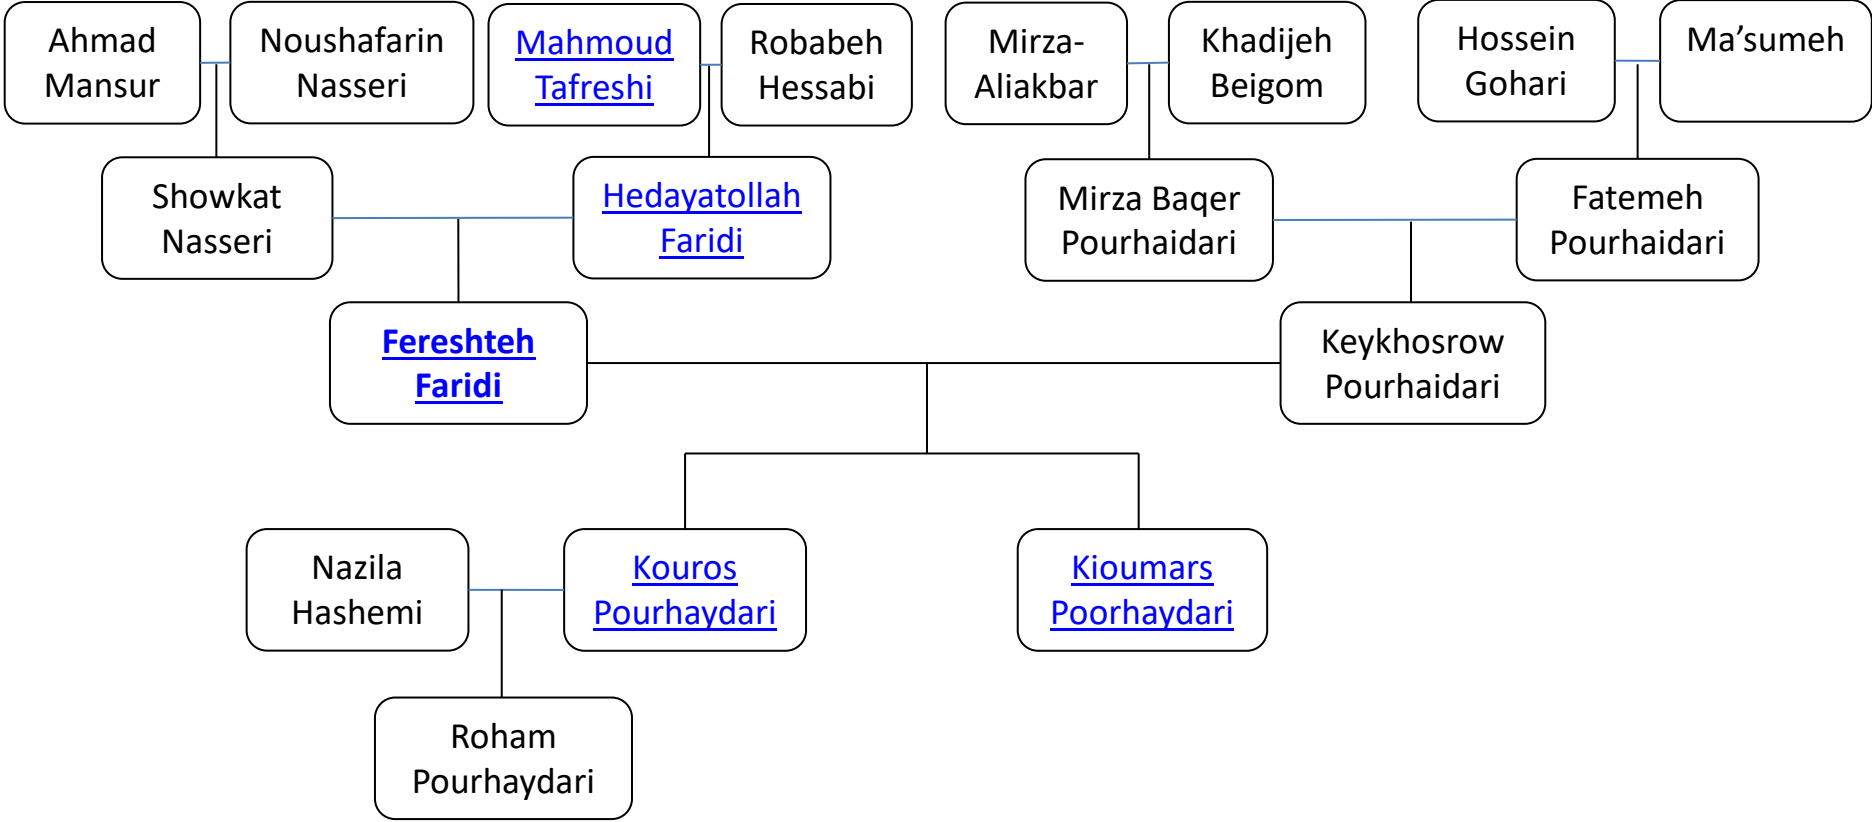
Ahmad Mansur

Noushafarin Nasseri

Mahmoud Tafreshi

Robabeh Hessabi

Mirza-Aliakbar

Khadijeh Beigom

Hossein Gohari

Ma’sumeh

Showkat Nasseri

Hedayatollah Faridi

Mirza Baqer Pourhaidari

Fatemeh Pourhaidari

Fereshteh Faridi

Keykhosrow Pourhaidari

Nazila Hashemi

Kouros Pourhaydari

Kioumars Poorhaydari

Roham Pourhaydari